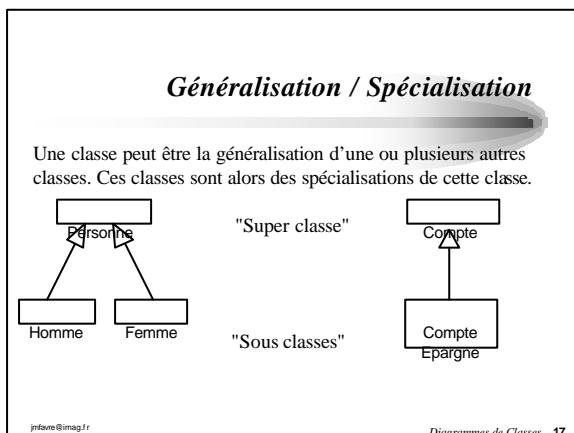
Généralisation / Spécialisation

Une classe peut être la généralisation d'une ou plusieurs autres classes. Ces classes sont alors des spécialisations de cette classe.

Personne

"Super classe"

Compte

Homme

Femme

"Sous classes"

Compte Epargne

jmfavre@imag.fr

Diagrammes de Classes 17